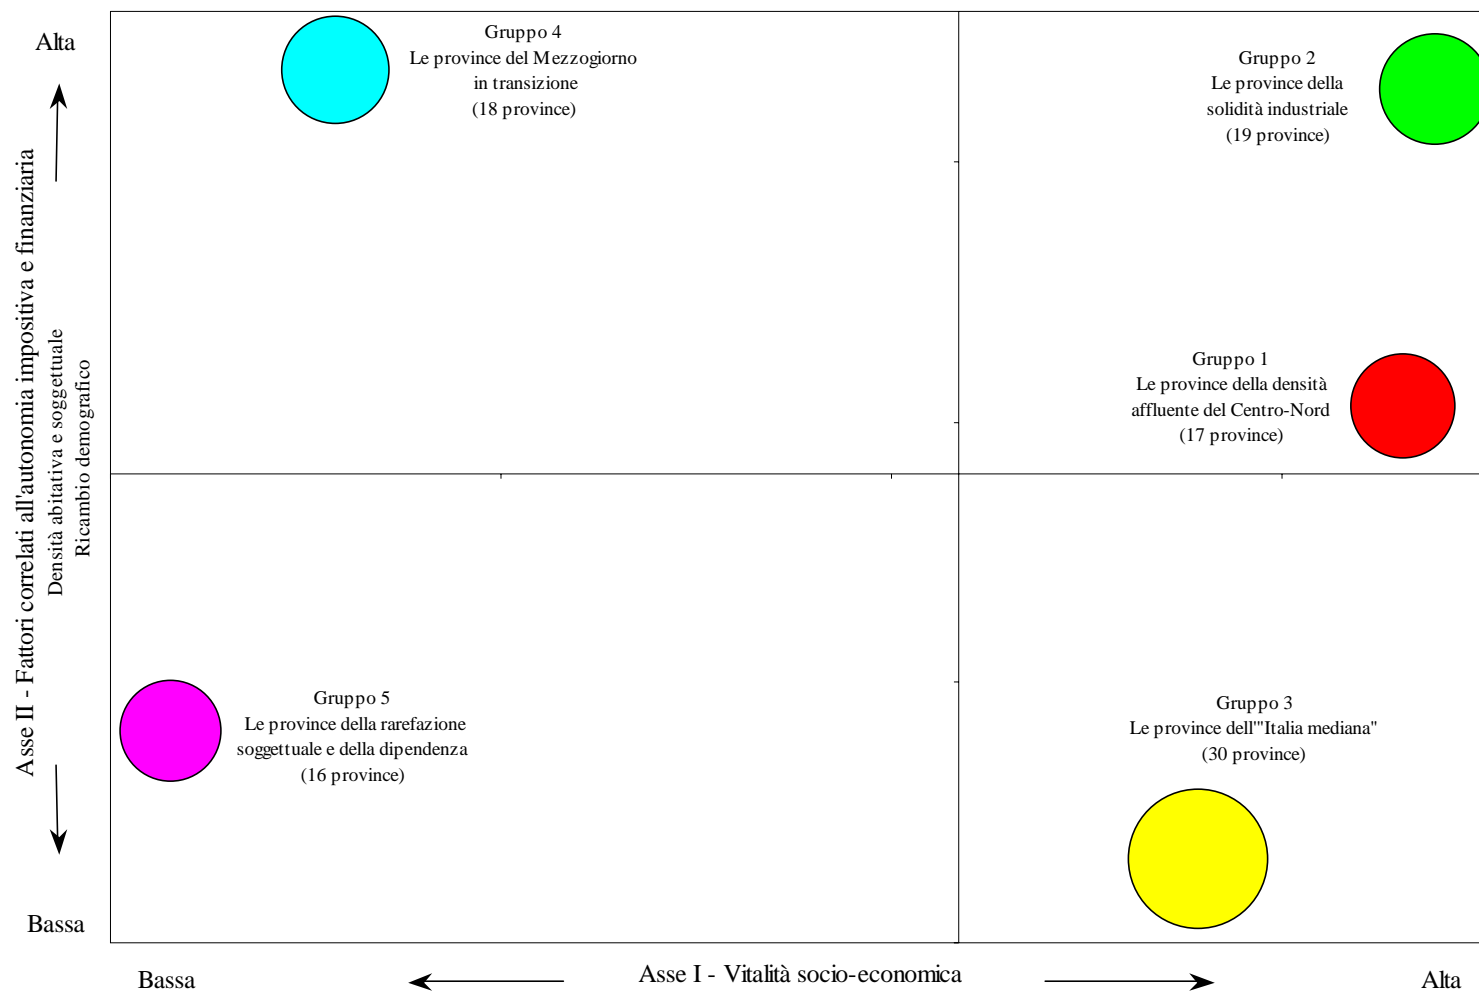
Alta

Asse II - Fattori correlati all'autonomia impositiva e finanziaria

Densità abitativa e soggettuale
Ricambio demografico

Bassa

Gruppo 4
Le province del Mezzogiorno
in transizione
(18 province)

Gruppo 2
Le province della
solidità industriale
(19 province)

Gruppo 1
Le province della densità
affluente del Centro-Nord
(17 province)

Gruppo 5
Le province della rarefazione
soggettuale e della dipendenza
(16 province)

Gruppo 3
Le province dell'"Italia mediana"
(30 province)

Bassa

Asse I - Vitalità socio-economica

Alta